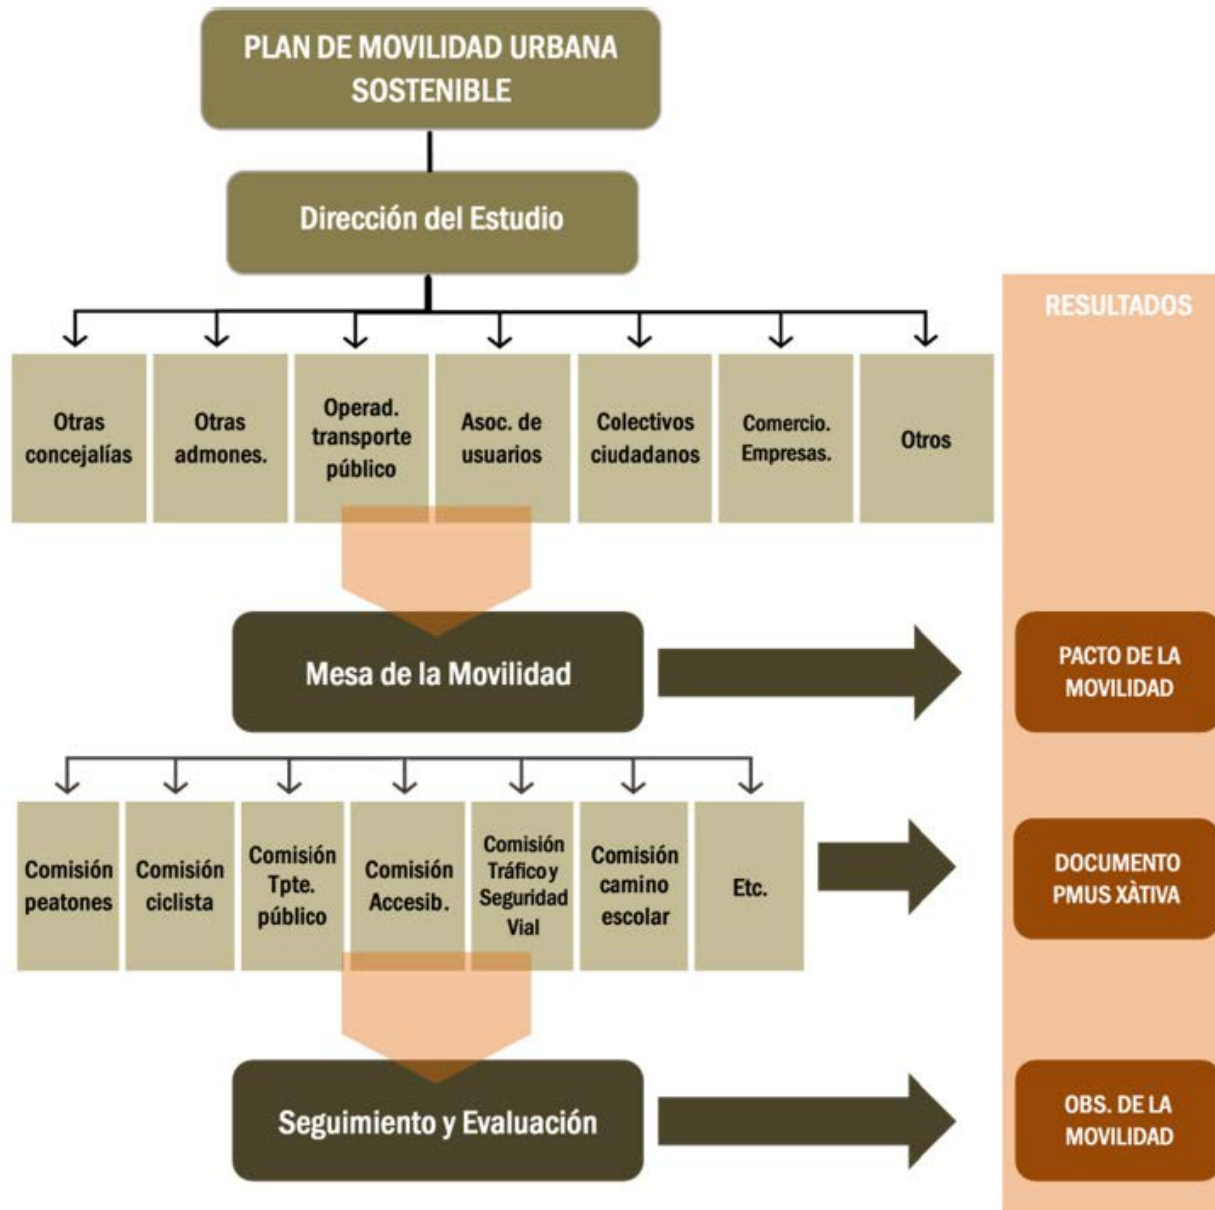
PLAN DE MOVILIDAD URBANA SOSTENIBLE

Dirección del Estudio

RESULTADOS

Otras concejalías

Otras admones.

Operad. transporte público

Asoc. de usuarios

Colectivos ciudadanos

Comercio. Empresas.

Otros

Mesa de la Movilidad

PACTO DE LA MOVILIDAD

Comisión peatones

Comisión ciclista

Comisión Tpte. público

Comisión Accesib.

Comisión Tráfico y Seguridad Vial

Comisión camino escolar

Etc.

DOCUMENTO PMUS XÀTIVA

Seguimiento y Evaluación

OBS. DE LA MOVILIDAD